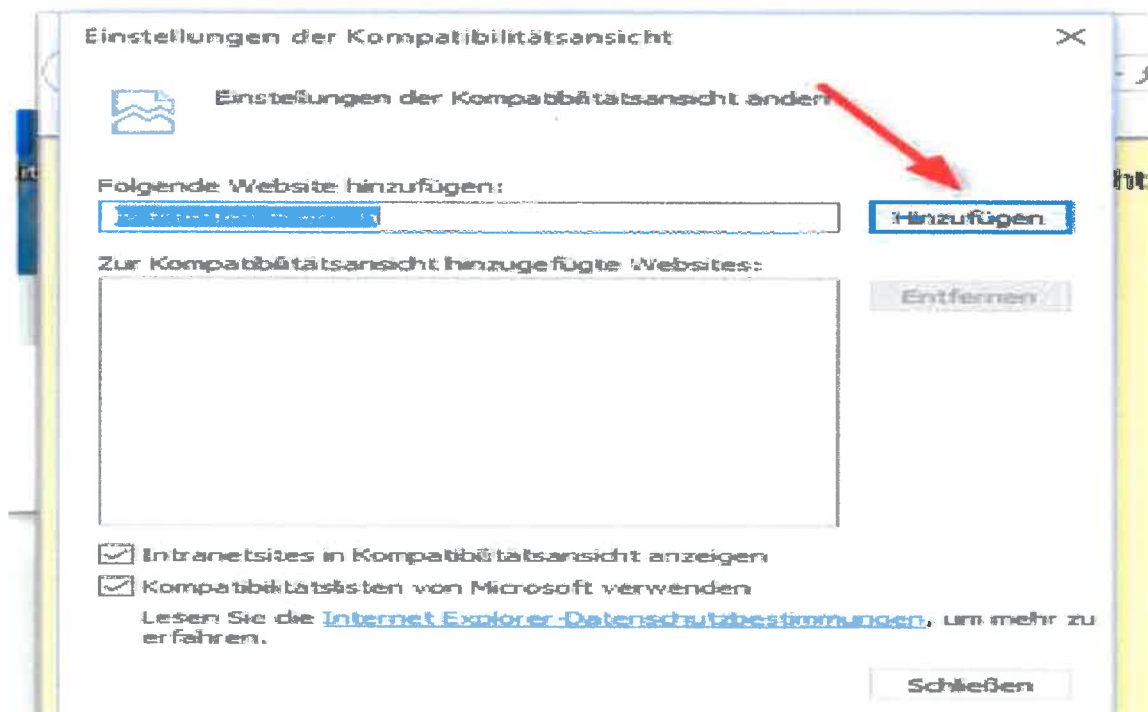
Einstellungen der Kompatibilitätsansicht

Einstellungen der Kompatibilitätsansicht ändern

Folgende Website hinzufügen:

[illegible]

Hinzufügen

Zur Kompatibilitätsansicht hinzugefügte Websites:

Entfernen

Intranetsites in Kompatibilitätsansicht anzeigen

Kompatibilitätslisten von Microsoft verwenden

Lesen Sie die Internet Explorer-Datenschutzbestimmungen, um mehr zu erfahren.

Schließen